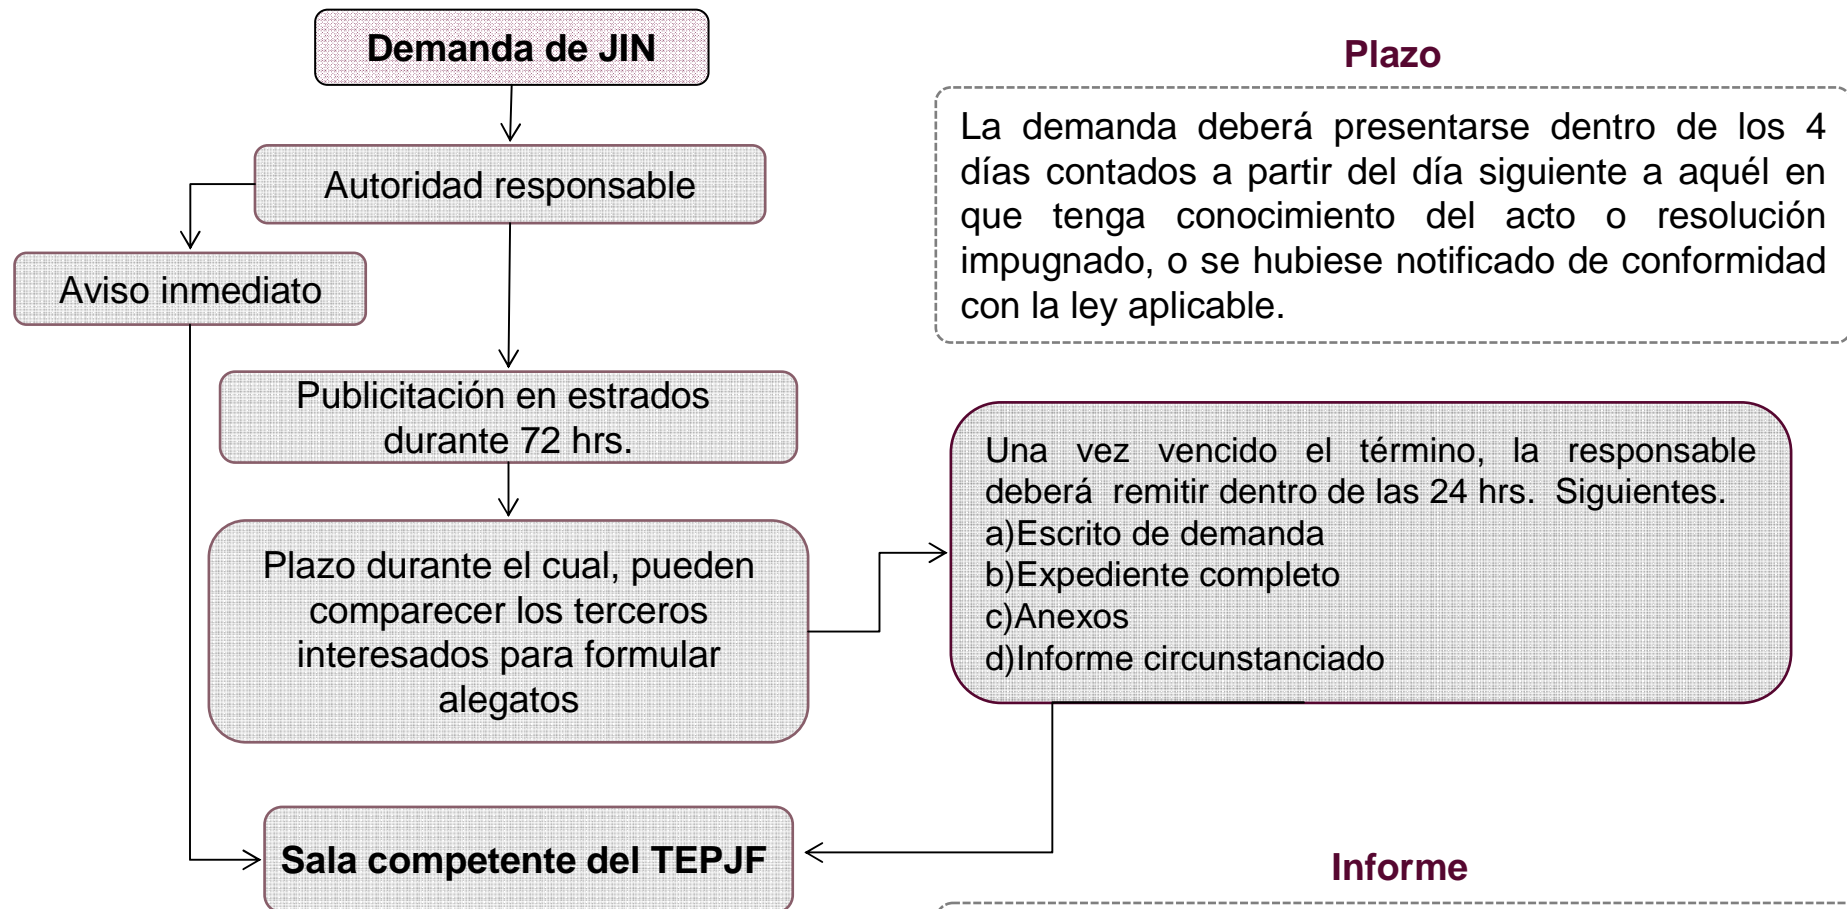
Demanda de JIN

Autoridad responsable

Aviso inmediato

Publicitación en estrados durante 72 hrs.

Plazo durante el cual, pueden comparecer los terceros interesados para formular alegatos

Sala competente del TEPJF

Plazo

La demanda deberá presentarse dentro de los 4 días contados a partir del día siguiente a aquél en que tenga conocimiento del acto o resolución impugnado, o se hubiese notificado de conformidad con la ley aplicable.

Una vez vencido el término, la responsable deberá remitir dentro de las 24 hrs. Siguientes.
a)Escrito de demanda
b)Expediente completo
c)Anexos
d)Informe circunstanciado

Informe